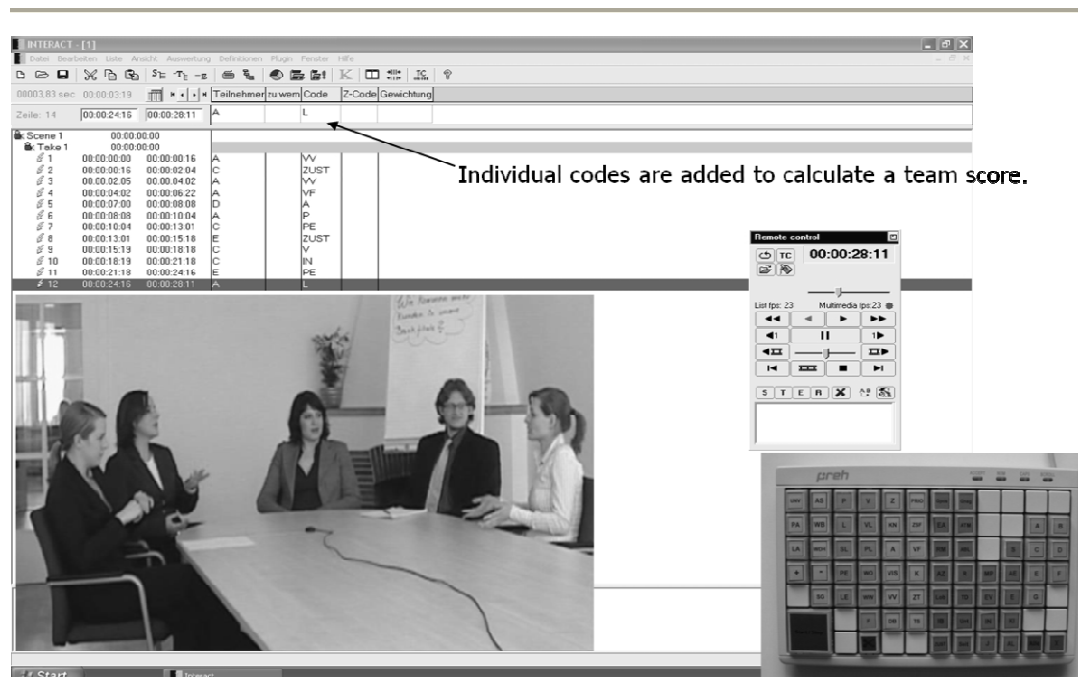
INTERACT - [1]

Datei Bearbeiten Liste Ansicht Auswertung Definitionen Plugin Fenster Hilfe

08003.83 sec 00:00:03:19

Teilnehmer | zu wem | Code | Z-Code | Gewichtung

Zeile: 14 00:00:24:16 00:00:28:11 A L

Scene 1 00:00:00:00
Take 1 00:00:00:00

| | | | | |
|---|---|---|---|---|
| 1 | 00:00:00:00 | 00:00:00:16 | A | VV |
| 2 | 00:00:00:16 | 00:00:02:04 | C | ZUST |
| 3 | 00:00:02:05 | 00:00:04:02 | A | VV |
| 4 | 00:00:04:02 | 00:00:06:22 | A | VF |
| 5 | 00:00:07:00 | 00:00:08:08 | D | A |
| 6 | 00:00:08:08 | 00:00:10:04 | A | P |
| 7 | 00:00:10:04 | 00:00:13:01 | C | PE |
| 8 | 00:00:13:01 | 00:00:15:18 | E | ZUST |
| 9 | 00:00:15:19 | 00:00:18:18 | C | V |
| 10 | 00:00:18:19 | 00:00:21:18 | C | IN |
| 11 | 00:00:21:18 | 00:00:24:16 | E | PE |
| 12 | 00:00:24:16 | 00:00:28:11 | A | L |

Individual codes are added to calculate a team score.

Remote control
TC
00:00:28:11
List fps: 23 Multimedia fps:23
S T E R

preh

Start Interact